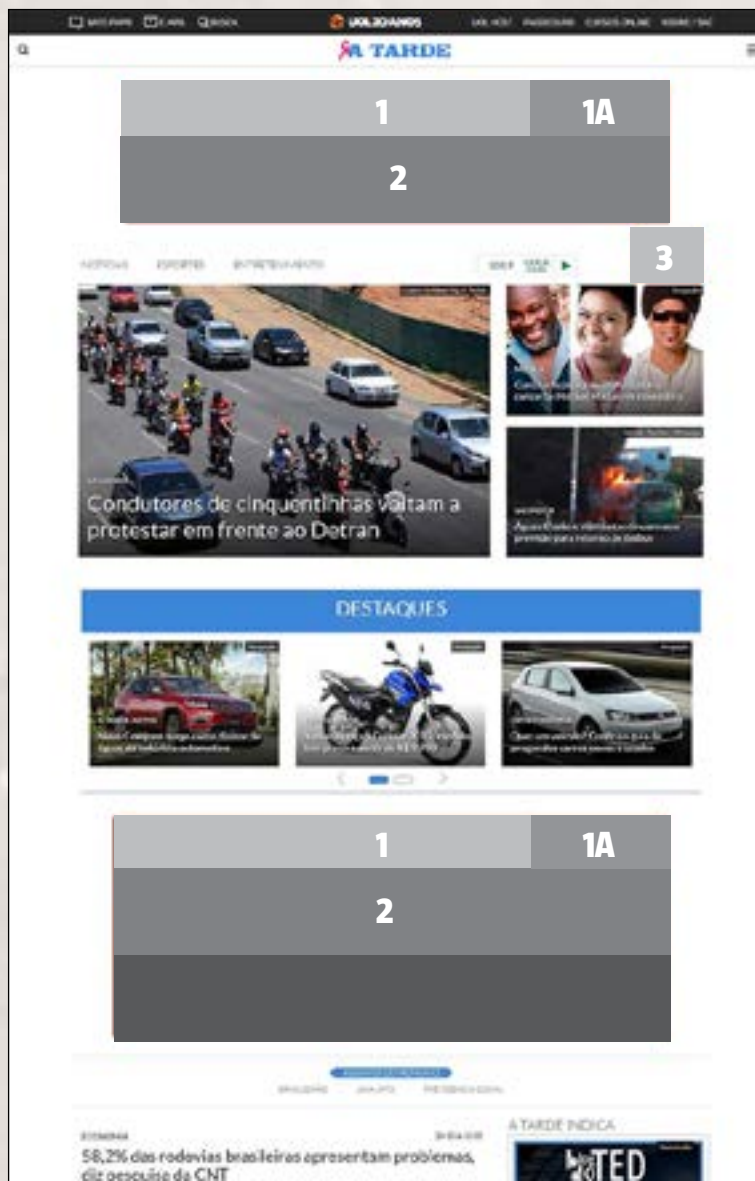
A TARDE

1

1A

2

NOTÍCIAS ESPORTES ENTRETENIMENTO

3

Condutores de cinquentinhas voltam a protestar em frente ao Detran

DESTAQUES

1

1A

2

58,2% das rodovias brasileiras apresentam problemas, diz pesquisa da CNT

A TARDE INDICA

TED